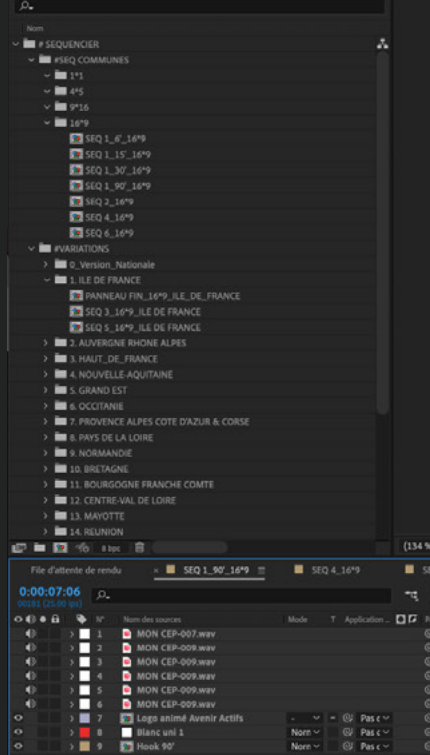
Nom
# SEQUENCIER
#SEQ COMMUNES
1*1
4*5
9*16
16*9
SEQ 1_6'_16*9
SEQ 1_15'_16*9
SEQ 1_30'_16*9
SEQ 1_90'_16*9
SEQ 2_16*9
SEQ 4_16*9
SEQ 6_16*9
#VARIATIONS
0_Version_Nationale
1. ILE DE FRANCE
PANNEAU FIN_16*9_ILE_DE_FRANCE
SEQ 3_16*9_ILE DE FRANCE
SEQ 5_16*9_ILE DE FRANCE
2. AUVERGNE RHONE ALPES
3. HAUT_DE_FRANCE
4. NOUVELLE-AQUITAINE
5. GRAND EST
6. OCCITANIE
7. PROVENCE ALPES COTE D'AZUR & CORSE
8. PAYS DE LA LOIRE
9. NORMANDIE
10. BRETAGNE
11. BOURGOGNE FRANCHE COMTE
12. CENTRE-VAL DE LOIRE
13. MAYOTTE
14. REUNION
8 bpc
(134 %

File d'attente de rendu
SEQ 1_90'_16*9
SEQ 4_16*9
0:00:07:06
00181 (25,00 ips)
N°
Nom des sources
Mode
T
Application ...
1 MON CEP-007.wav
2 MON CEP-009.wav
3 MON CEP-009.wav
4 MON CEP-009.wav
5 MON CEP-009.wav
6 MON CEP-009.wav
7 Logo animé Avenir Actifs
Pas c
8 Blanc uni 1
Norm
Pas c
9 Hook 90'
Norm
Pas c